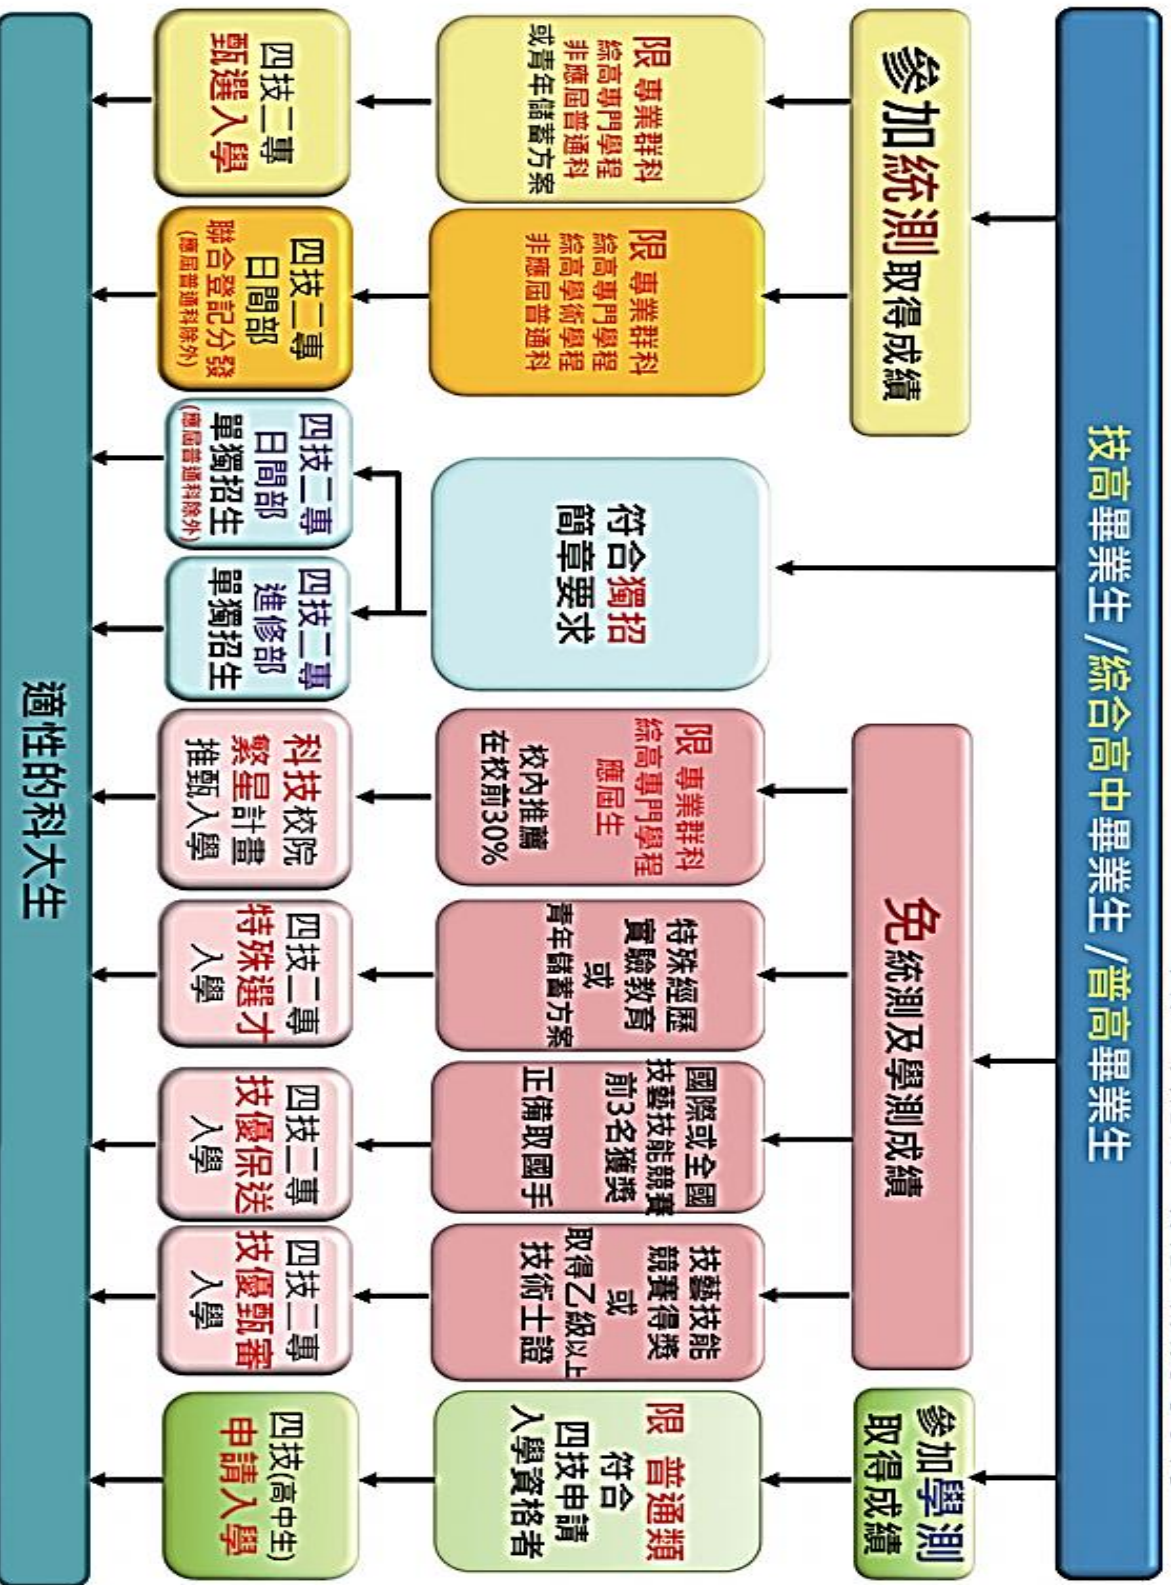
技高畢業生/綜合高中畢業生/普高畢業生

參加統測取得成績

限 專業群科
綜高專門學程
非應屆普通科
或青年儲蓄方案

四技二專
甄選入學

限 專業群科
綜高專門學程
綜高學術學程
非應屆普通科

四技二專
日間部
聯合登記分發
(應屆普通科除外)

符合獨招
簡章要求

四技二專
日間部
單獨招生
(應屆普通科除外)

四技二專
進修部
單獨招生

免統測及學測成績

限 專業群科
綜高專門學程
應屆生
校內推薦
在校前30%

科技校院
繁星計畫
推甄入學

特殊經歷
實驗教育
或
青年儲蓄方案

四技二專
特殊選才
入學

國際或全國
技藝技能競賽
前3名獲獎
正備取國手

四技二專
技優保送
入學

技藝技能
競賽得獎
或
取得乙級以上
技術士證

四技二專
技優甄審
入學

參加學測
取得成績

限 普通類
符合
四技申請
入學資格者

四技(高中生)
申請入學

適性的科大生